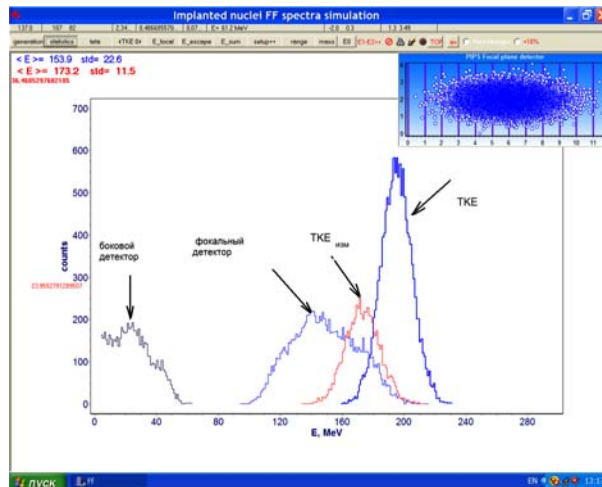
Implanted nuclei FF spectra simulation

137.6 | 167 92 | 2.34 | 0.486895576 | 0.07 | E= 61.2 MeV | -2.6 0.3 | 1.3 3.48

generation | statistics | fate | <TKE 0> | E_local | E_escape | E_sum | setup++ | range | mass | Ell | E1-E2>< | TOF | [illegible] | +16%

< E >= 153.9 std= 22.6
< E >= 173.2 std= 11.5
36.4685297682185

PIPS Focal plane detector

боковой детектор

фокальный детектор

TKE$_{изм}$

TKE

counts

23.9552781289507

E, MeV

0 40 80 120 160 200 240 280

0 100 200 300 400 500 600 700

ПУСК | FF | EN